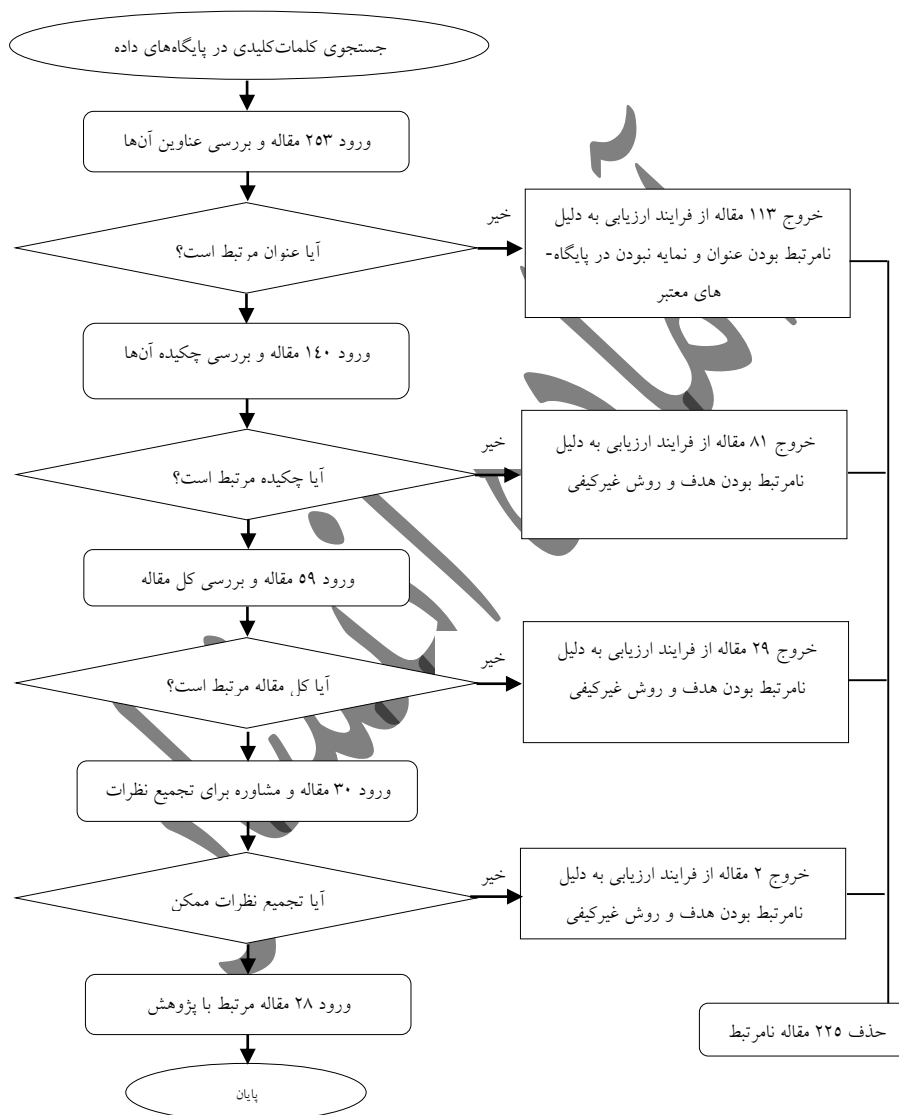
جستجوی کلمات‌کلیدی در پایگاه‌های داده

ورود ۲۵۳ مقاله و بررسی عناوین آن‌ها

آیا عنوان مرتبط است؟

خیر

خروج ۱۱۳ مقاله از فرایند ارزیابی به دلیل نامرتبط بودن عنوان و نمایه نبودن در پایگاه-های معتبر

ورود ۱۴۰ مقاله و بررسی چکیده آن‌ها

آیا چکیده مرتبط است؟

خیر

خروج ۸۱ مقاله از فرایند ارزیابی به دلیل نامرتبط بودن هدف و روش غیرکیفی

ورود ۵۹ مقاله و بررسی کل مقاله

آیا کل مقاله مرتبط است؟

خیر

خروج ۲۹ مقاله از فرایند ارزیابی به دلیل نامرتبط بودن هدف و روش غیرکیفی

ورود ۳۰ مقاله و مشاوره برای تجمیع نظرات

آیا تجمیع نظرات ممکن

خیر

خروج ۲ مقاله از فرایند ارزیابی به دلیل نامرتبط بودن هدف و روش غیرکیفی

ورود ۲۸ مقاله مرتبط با پژوهش

حذف ۲۲۵ مقاله نامرتبط

پایان